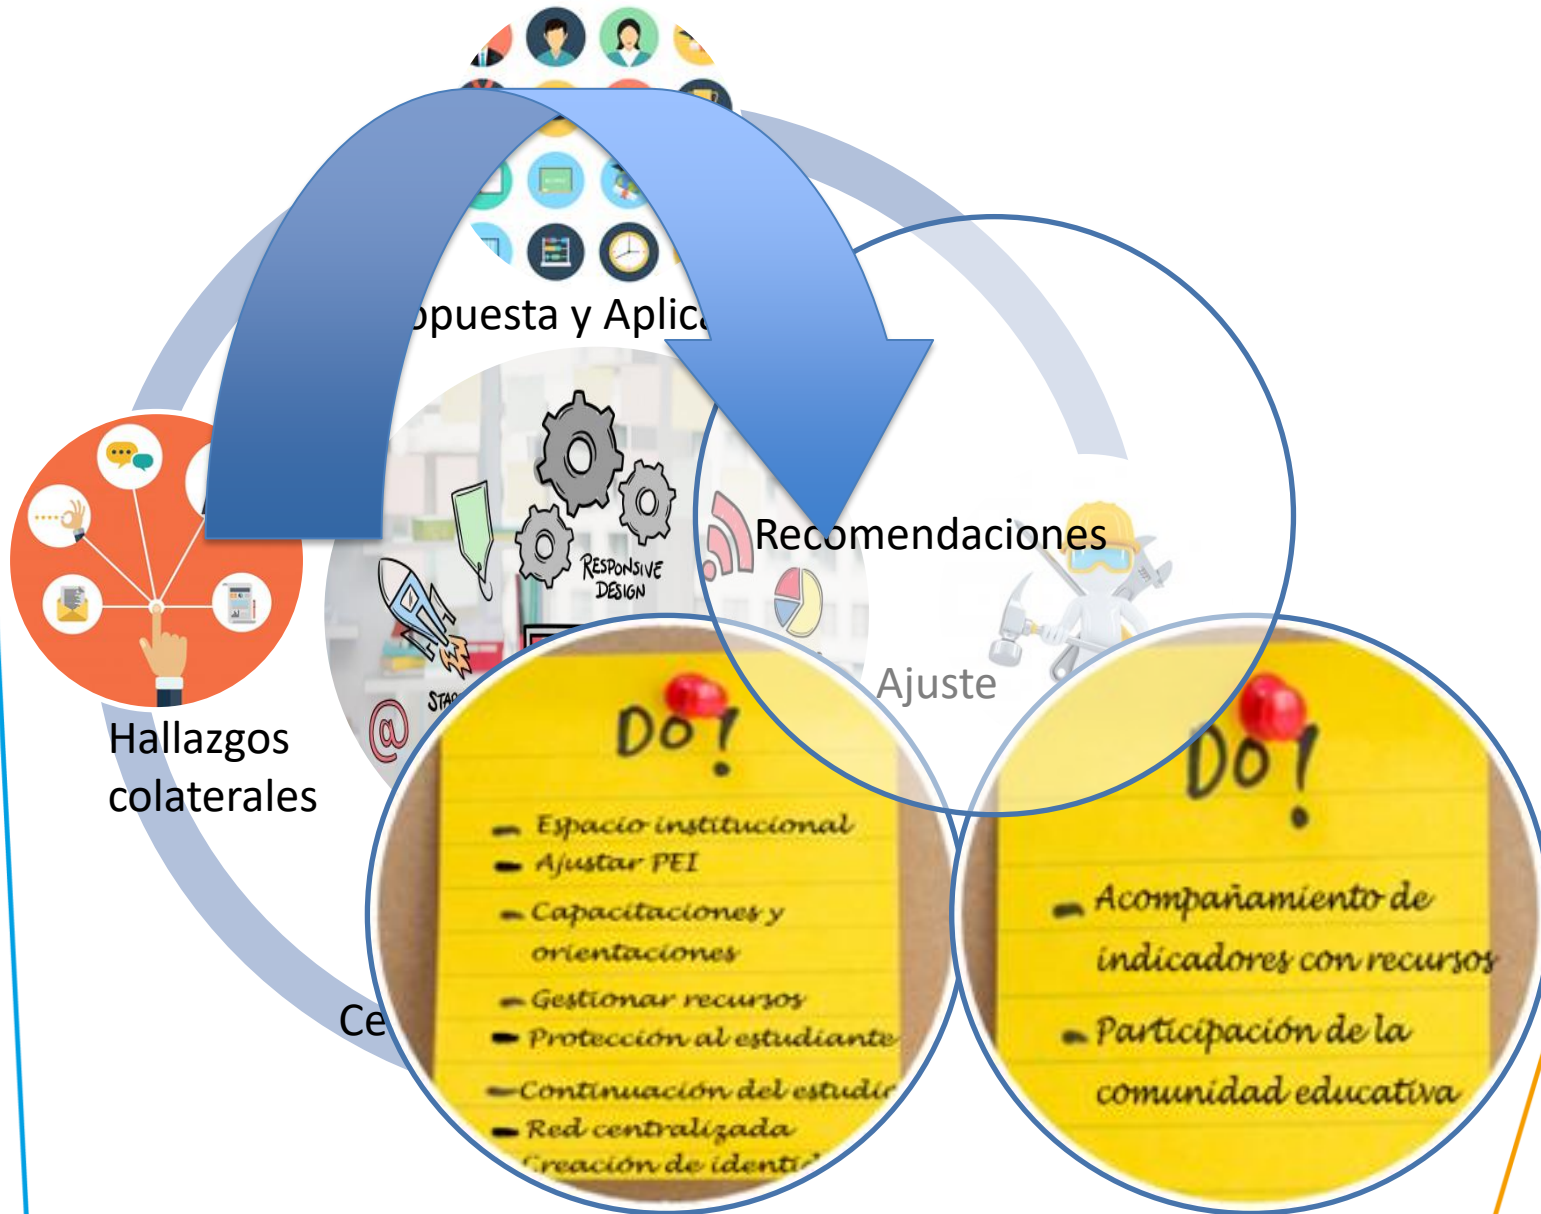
opuesta y Aplica

Recomendaciones

RESPONSIVE DESIGN

STA

Ajuste

Hallazgos colaterales

Ce

DO!

- Espacio institucional
- Ajustar PEI
- Capacitaciones y orientaciones
- Gestionar recursos
- Protección al estudiante
- Continuación del estudi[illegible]
- Red centralizada
Creación de identi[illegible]

DO!

- Acompañamiento de indicadores con recursos
- Participación de la comunidad educativa